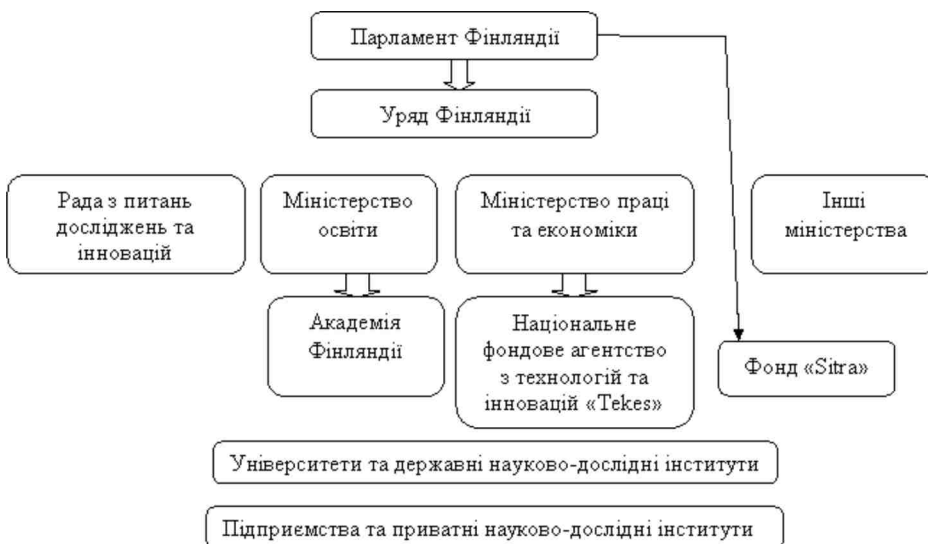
Парламент Фінляндії

Уряд Фінляндії

Рада з питань досліджень та інновацій

Міністерство освіти

Міністерство праці та економіки

Інші міністерства

Академія Фінляндії

Національне фондове агентство з технологій та інновацій «Tekes»

Фонд «Sitra»

Університети та державні науково-дослідні інститути

Підприємства та приватні науково-дослідні інститути